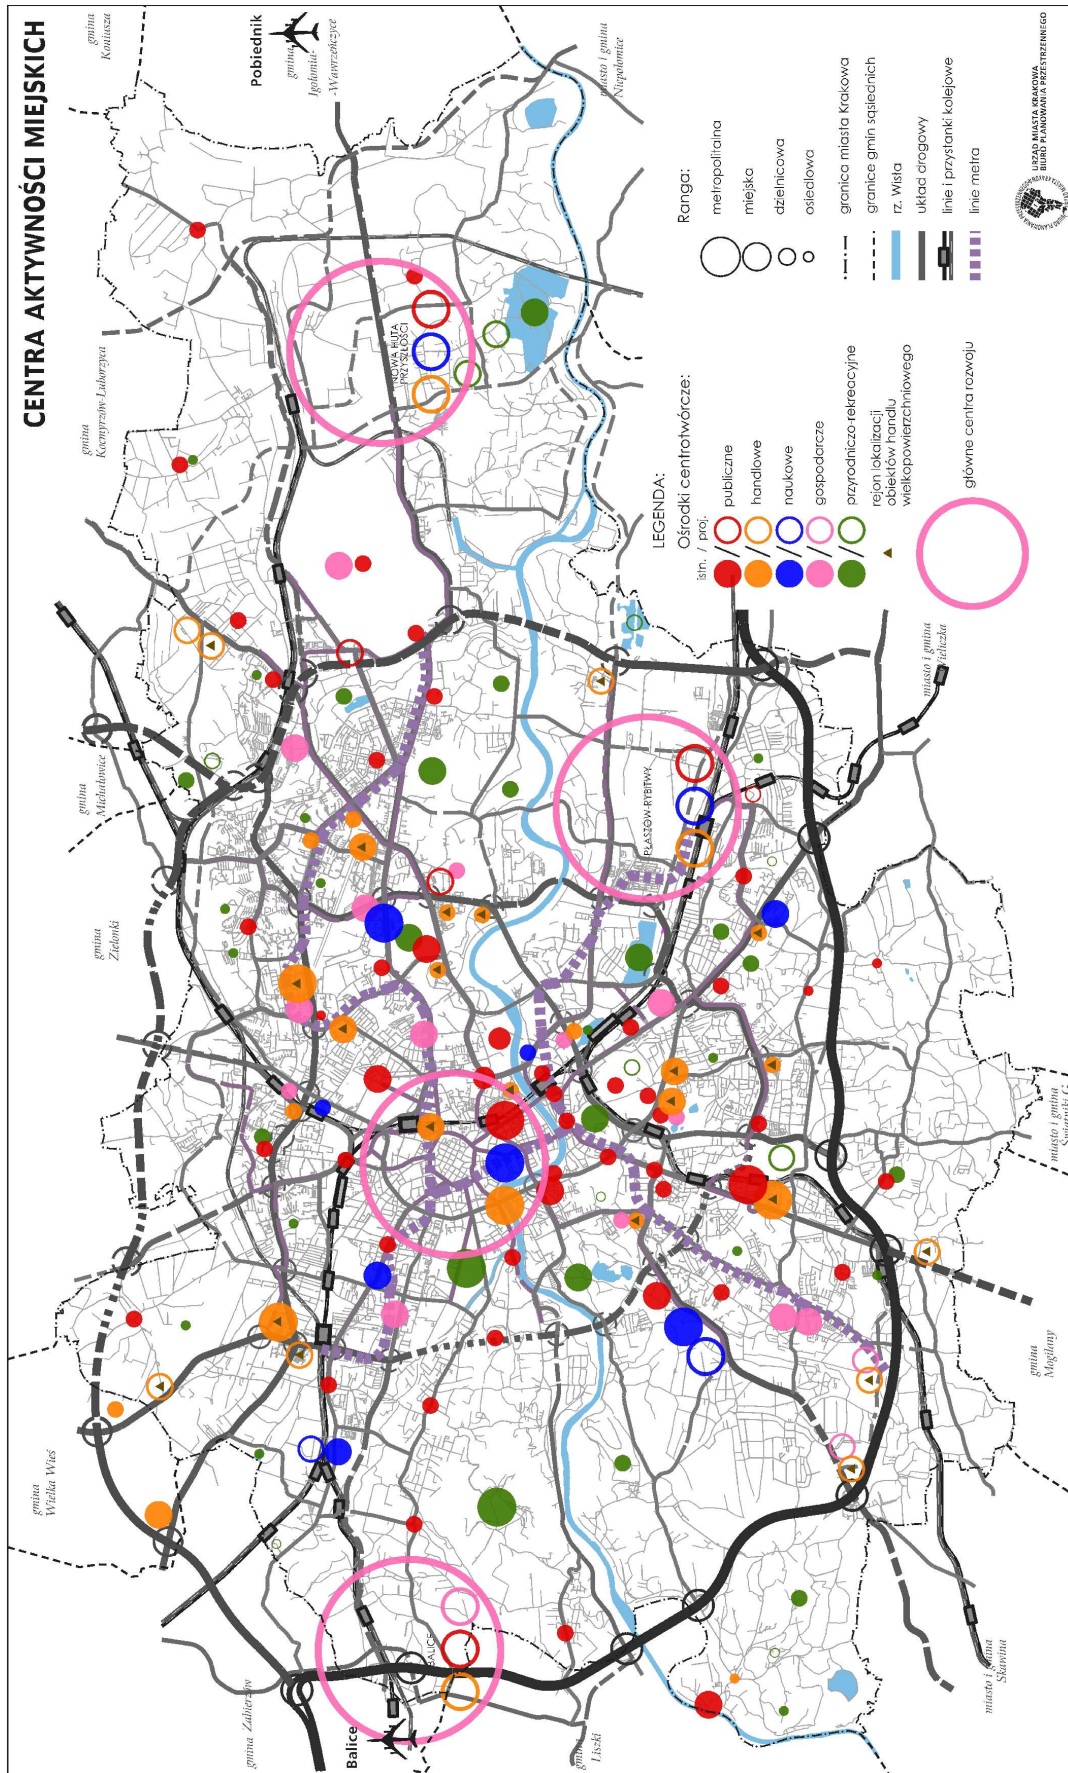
CENTRA AKTYWNOŚCI MIEJSKICH

gmina Koniusza

Pobiednik

gmina Igołomia-Wawrzeńczyce

miasto i gmina Niepołomice

gmina Kocmyrzów-Luborzyca

gmina Michałowice

gmina Zielonki

gmina Wielka Wieś

gmina Zabierzów

Balice

gmina Liszki

miasto i gmina Skawina

gmina Mogilany

miasto i gmina Świątniki G.

miasto i gmina Wieliczka

NOWA HUTA PRZYSZŁOŚCI

PŁASZÓW-RYBITWY

BALICE

Ranga:
metropolitalna
miejska
dzielnicowa
osiedlowa

granica miasta Krakowa
granice gmin sąsiednich
rz. Wisła
układ drogowy
linie i przystanki kolejowe
linie metra

LEGENDA:
Ośrodki centrotwórcze:
istn. / proj.
publiczne
handlowe
naukowe
gospodarcze
przyrodniczo-rekreacyjne
rejon lokalizacji obiektów handlu wielkopowierzchniowego
główne centra rozwoju

URZĄD MIASTA KRAKOWA
BIURO PLANOWANIA PRZESTRZENNEGO